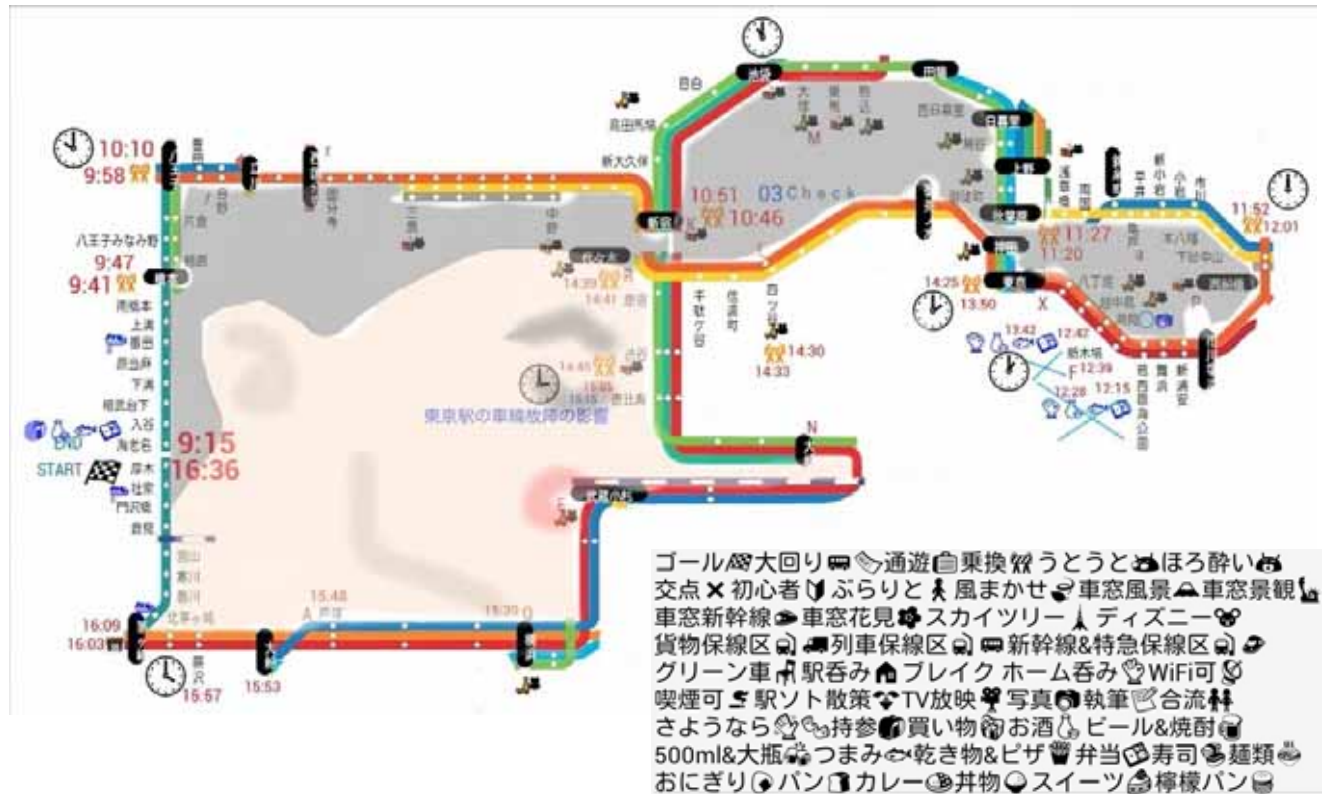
10:10
9:58
八王子みなみ野
9:47
9:41
南橋本
上溝
番田
原当麻
下溝
相武台下
入谷
海老名
厚木
社家
門沢橋
倉見
START
END
9:15
16:36
16:09
16:03
15:57
15:53
15:48
15:30
目白
高田馬場
新大久保
池袋
田端
日暮里
上野
御徒町
秋葉原
神田
東京
新宿
代々木
10:51
10:46
03 Check
11:27
11:20
11:52
12:01
14:25
13:50
14:39
14:41
千駄ケ谷
信濃町
四ツ谷
14:30
14:33
14:45
東京駅の車線故障の影響
錦糸町
平井
新小岩
小岩
市川
本八幡
下総中山
西船橋
馬喰町
八丁堀
越中島
潮見
新木場
葛西臨海公園
舞浜
新浦安
13:42
12:47
12:39
12:28
12:15
N
X
F
ゴール 大回り 通過 乗換 うとうと ほろ酔い
交点 初心者 ぶらりと 風まかせ 車窓風景 車窓景観
車窓新幹線 車窓花見 スカイツリー ディズニー
貨物保線区 列車保線区 新幹線&特急保線区
グリーン車 駅呑み ブレイク ホーム呑み WiFi可
喫煙可 駅ソト散策 TV放映 写真 執筆 合流
さようなら 持参 買い物 お酒 ビール&焼酎
500ml&大瓶 つまみ 乾き物&ピザ 弁当 寿司 麺類
おにぎり パン カレー 丼物 スイーツ 檸檬パン